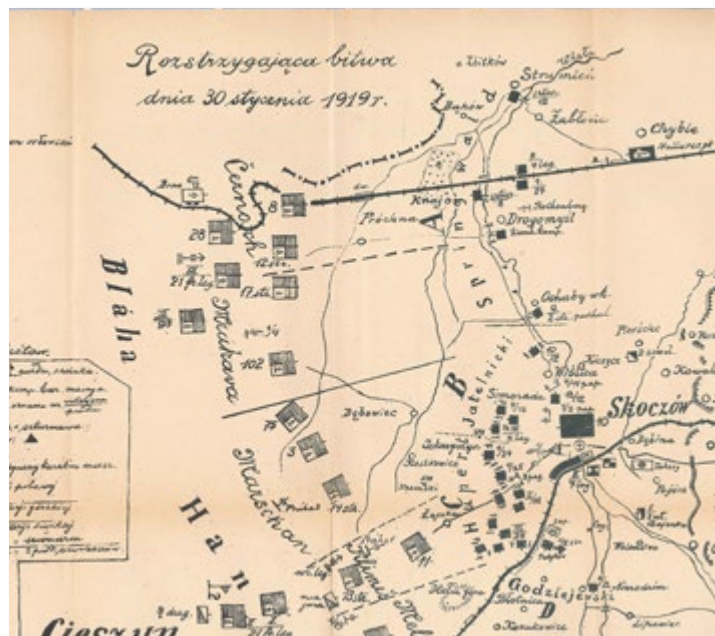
Rozstrzygająca bitwa
dnia 30 stycznia 1919 r.

Zbytków
Strumień
Zabłocie
Chybie
Bąków
Knaje
Drogomyśl
Pruchna
Cierlicko
Mnich
Ochaby wk.
Pierściec
Kowale
Kiczyce
Simoradz
Skoczów
Dębowiec
Iskrzyczyn
Łączka
Ogrodzona
Rudzica
Godziszów
Godziejewski
Harbutowice
Ustroń
Nierodzim
Ruchanów

Bláha
Mrukava
Hanuš
Marschan
Cieszyn

Spr
A
B
C
D
Jatelnicki

8
28
17
21
102
3

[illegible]